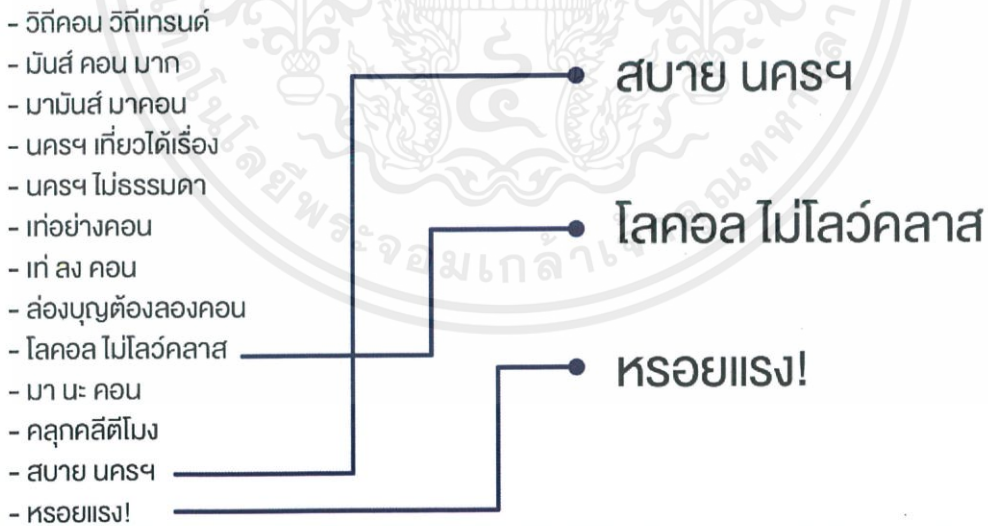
- วิถีคอน วิถีเทรนด์
- มันส์ คอน มาก
- มามันส์ มาคอน
- นครฯ เที่ยวได้เรื่อง
- นครฯ ไม่ธรรมดา
- เท่อย่างคอน
- เท่ ลง คอน
- ล่องบุญต้องลองคอน
- โลคอล ไม่โลว์คลาส
- มา นะ คอน
- คลุกคลีตีโมง
- สบาย นครฯ
- หรอยแรง!

สบาย นครฯ

โลคอล ไม่โลว์คลาส

หรอยแรง!